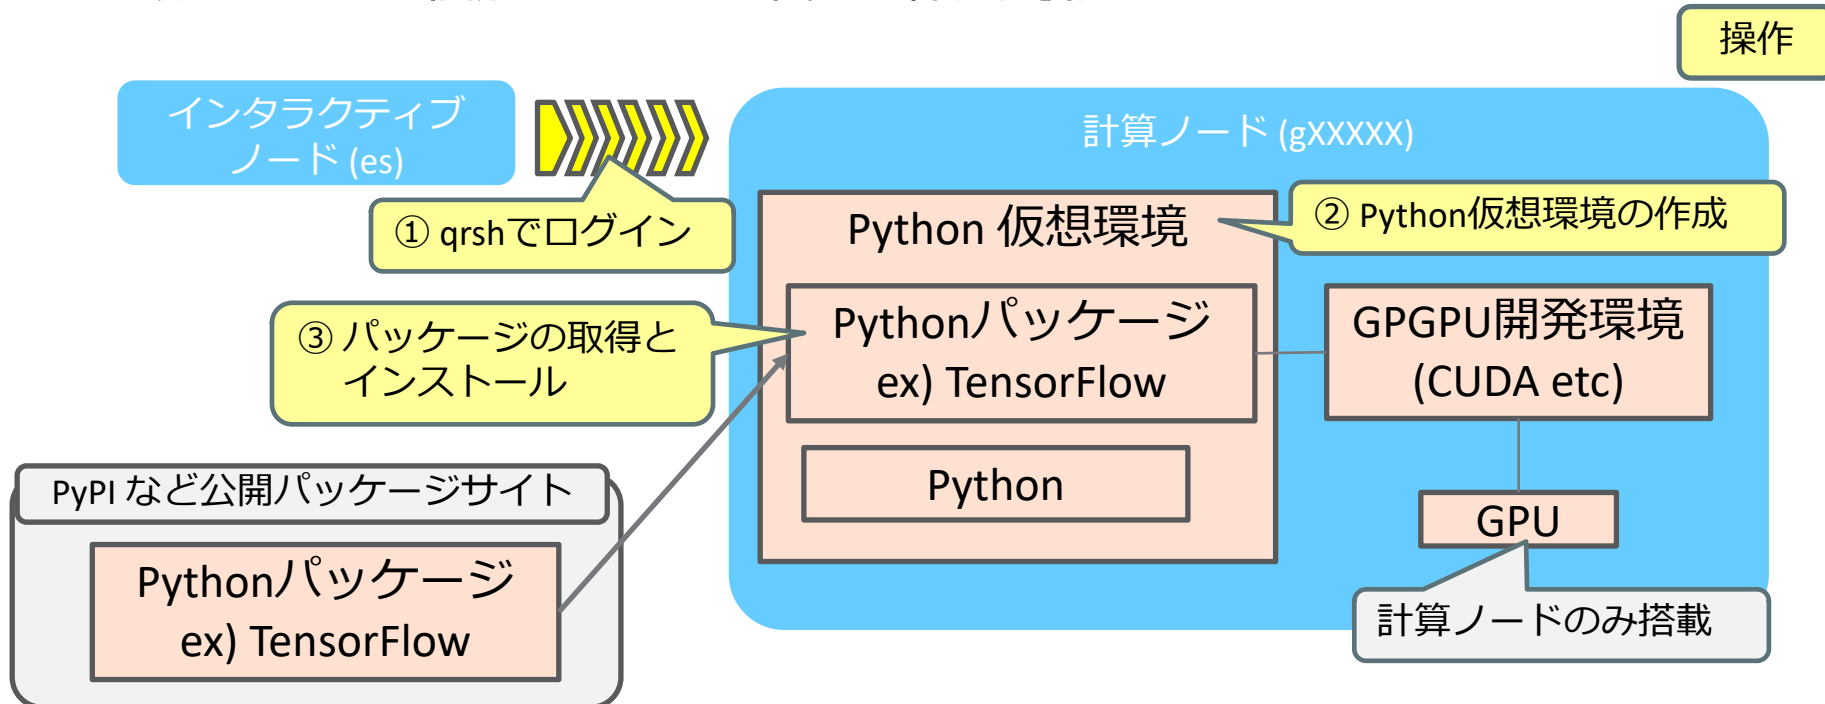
操作

インタラクティブ
ノード (es)

① qrshでログイン

計算ノード (gXXXXX)

Python 仮想環境

② Python仮想環境の作成

③ パッケージの取得と
インストール

Pythonパッケージ
ex) TensorFlow

GPGPU開発環境
(CUDA etc)

Python

GPU

計算ノードのみ搭載

PyPI など公開パッケージサイト

Pythonパッケージ
ex) TensorFlow